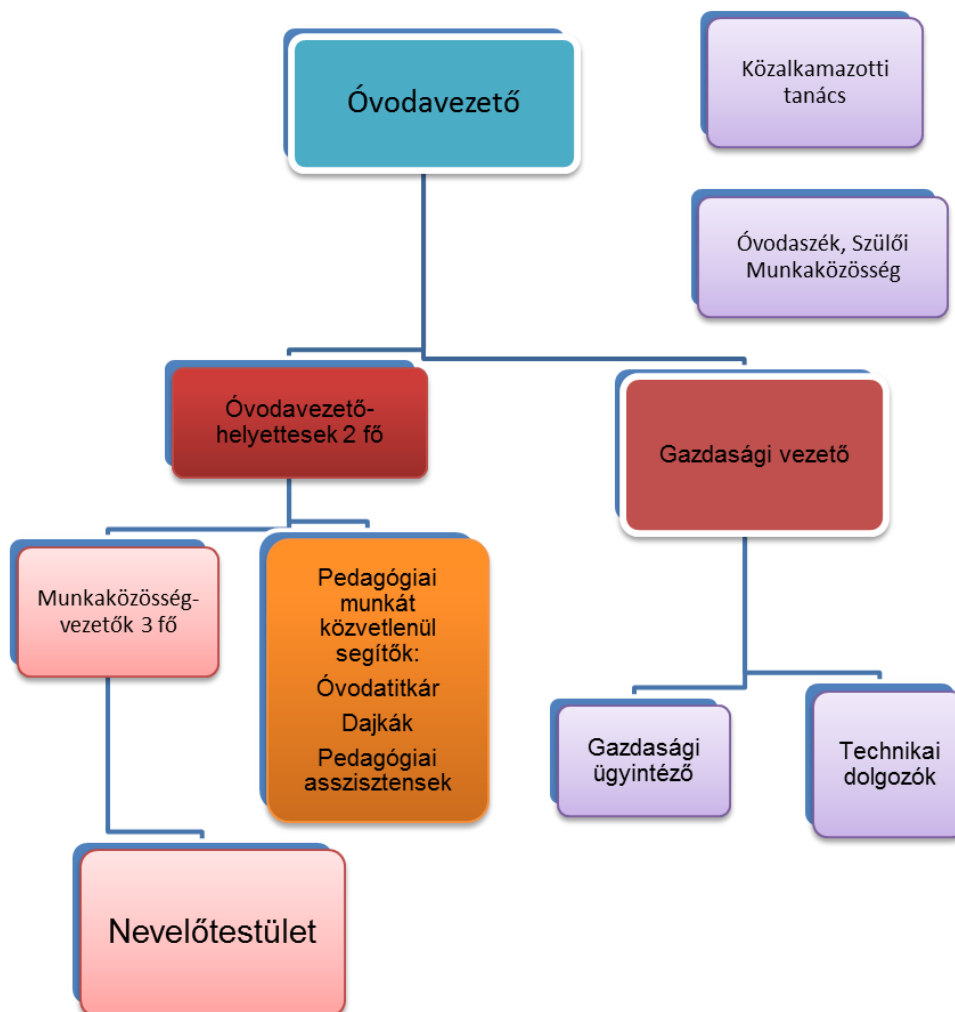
Óvodavezető

Közalkamazotti tanács

Óvodaszék, Szülői Munkaközösség

Óvodavezető-helyettesek 2 fő

Gazdasági vezető

Munkaközösség-vezetők 3 fő

Pedagógiai munkát közvetlenül segítők:
Óvodatitkár
Dajkák
Pedagógiai asszisztensek

Gazdasági ügyintéző

Technikai dolgozók

Nevelőtestület